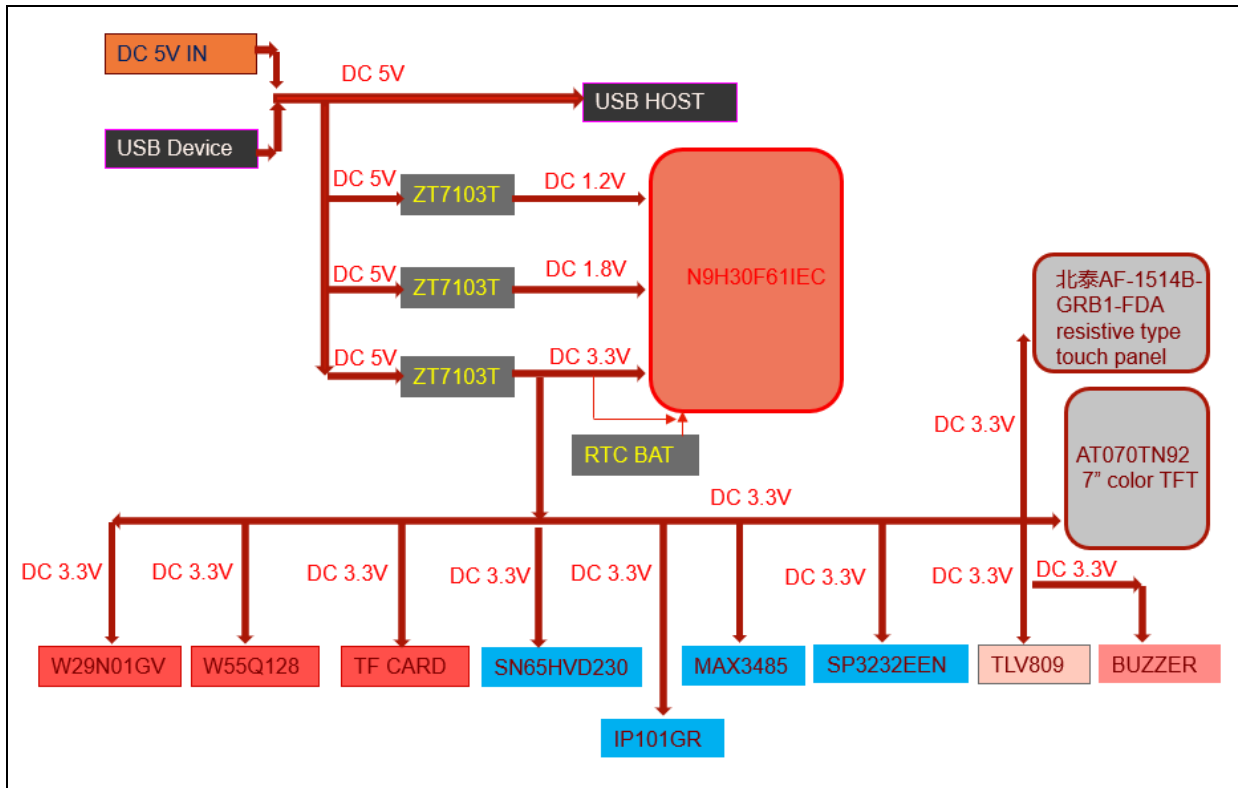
DC 5V IN

DC 5V

USB HOST

USB Device

DC 5V
ZT7103T
DC 1.2V

DC 5V
ZT7103T
DC 1.8V

N9H30F61IEC

DC 5V
ZT7103T
DC 3.3V

RTC BAT

北泰AF-1514B-GRB1-FDA resistive type touch panel

DC 3.3V

AT070TN92 7” color TFT

DC 3.3V

DC 3.3V
DC 3.3V
DC 3.3V
DC 3.3V
DC 3.3V
DC 3.3V
DC 3.3V
DC 3.3V

W29N01GV
W55Q128
TF CARD
SN65HVD230
MAX3485
SP3232EEN
TLV809
BUZZER
IP101GR